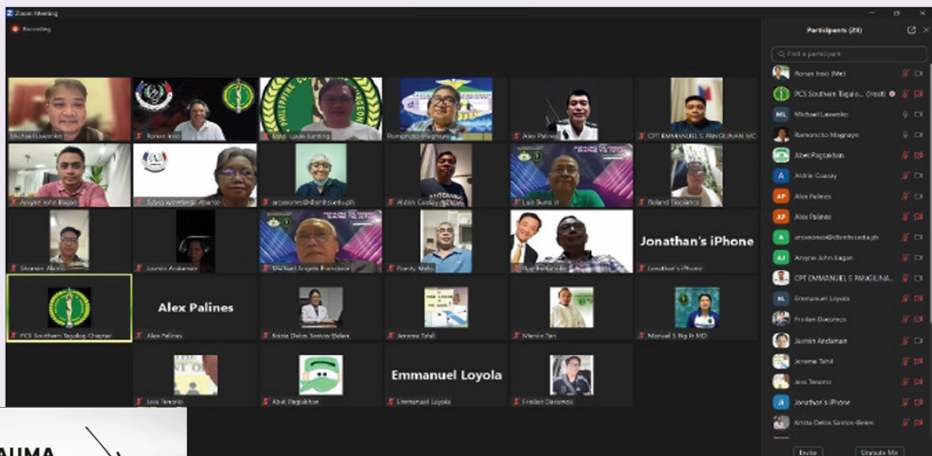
Zoom Meeting

Recording

Participants (28)

Find a participant

Michael Lavenko

Ronan Inso

Mike Louie Banting

Ramoncito Magnaye

Alex Palines

CPT EMMANUEL S PANGILINAN MC

Angee John Bagan

Adela Wireless Alberto

arcasones@lbmfisedu.ph

Aldrin Cuesay

Luis Bueno

Roland Escalona

Jasmin Andaman

Michael Angelo Francisco

Randy Melo

Jonathan's iPhone

PCS Southern Tagalog Chapter

Alex Palines

Krista Delos Santos-Belen

Jerome Tahil

Marvin Tan

Manuel S Ng Jr MD

Jess Tenorio

Abet Pagtakhan

Emmanuel Loyola

Fredan Dacumos

Ronan Inso (Me)

PCS Southern Tagalo... (Host)

Michael Lavenko

Ramoncito Magnaye

Abet Pagtakhan

Aldrin Cuesay

Alex Palines

Alex Palines

arcasones@lbmfisedu.ph

Angee John Bagan

CPT EMMANUEL S PANGILINA...

Emmanuel Loyola

Fredan Dacumos

Jasmin Andaman

Jerome Tahil

Jess Tenorio

Jonathan's iPhone

Krista Delos Santos-Belen

Invite

Unmute Me

AUMA